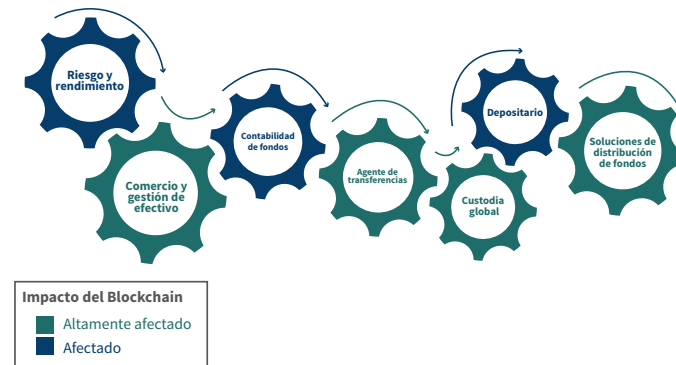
Riesgo y rendimiento

Comercio y gestión de efectivo

Contabilidad de fondos

Agente de transferencias

Depositario

Custodia global

Soluciones de distribución de fondos

Impacto del Blockchain

Altamente afectado

Afectado